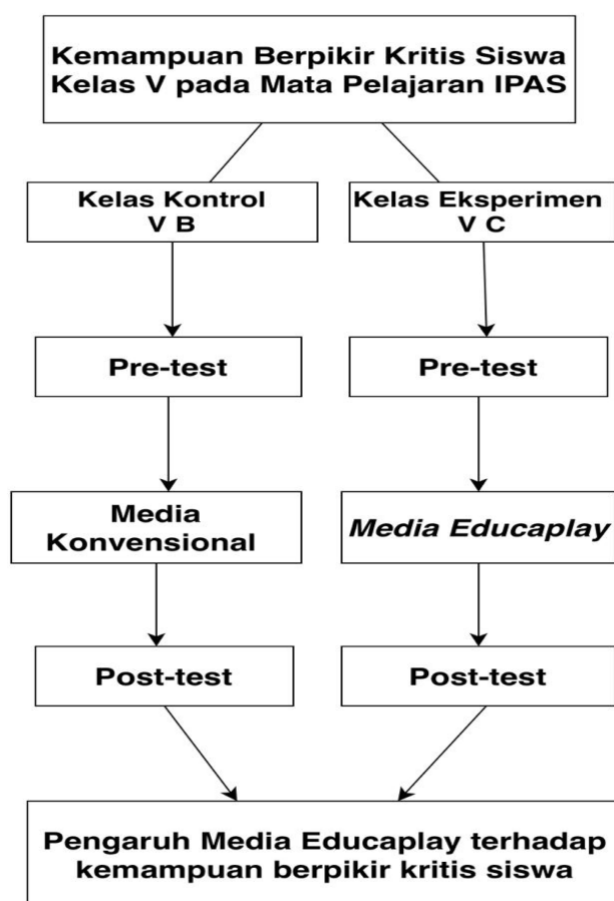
Kemampuan Berpikir Kritis Siswa Kelas V pada Mata Pelajaran IPAS

Kelas Kontrol V B

Kelas Eksperimen V C

Pre-test

Pre-test

Media Konvensional

*Media Educaplay*

Post-test

Post-test

Pengaruh Media Educaplay terhadap kemampuan berpikir kritis siswa